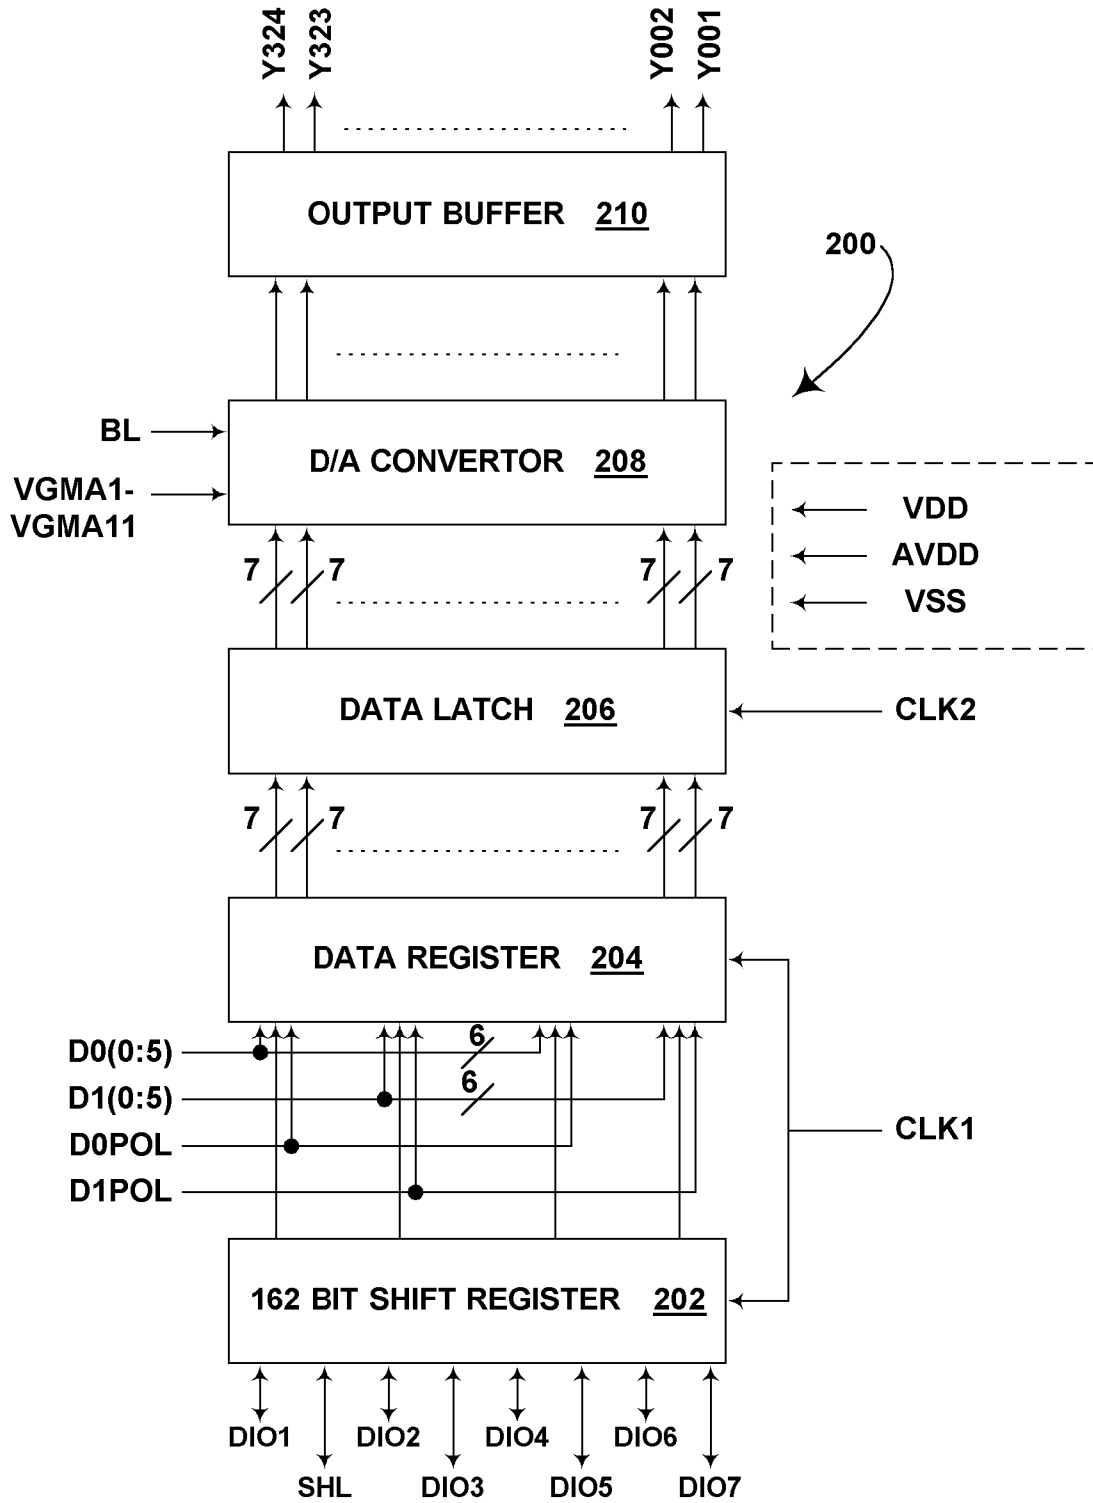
Y324 Y323 Y002 Y001

OUTPUT BUFFER 210

200

BL

VGMA1-
VGMA11

D/A CONVERTOR 208

VDD
AVDD
VSS

7 7 7 7

DATA LATCH 206

CLK2

7 7 7 7

DATA REGISTER 204

D0(0:5)
D1(0:5)
D0POL
D1POL

6
6

CLK1

162 BIT SHIFT REGISTER 202

DIO1
SHL
DIO2
DIO3
DIO4
DIO5
DIO6
DIO7